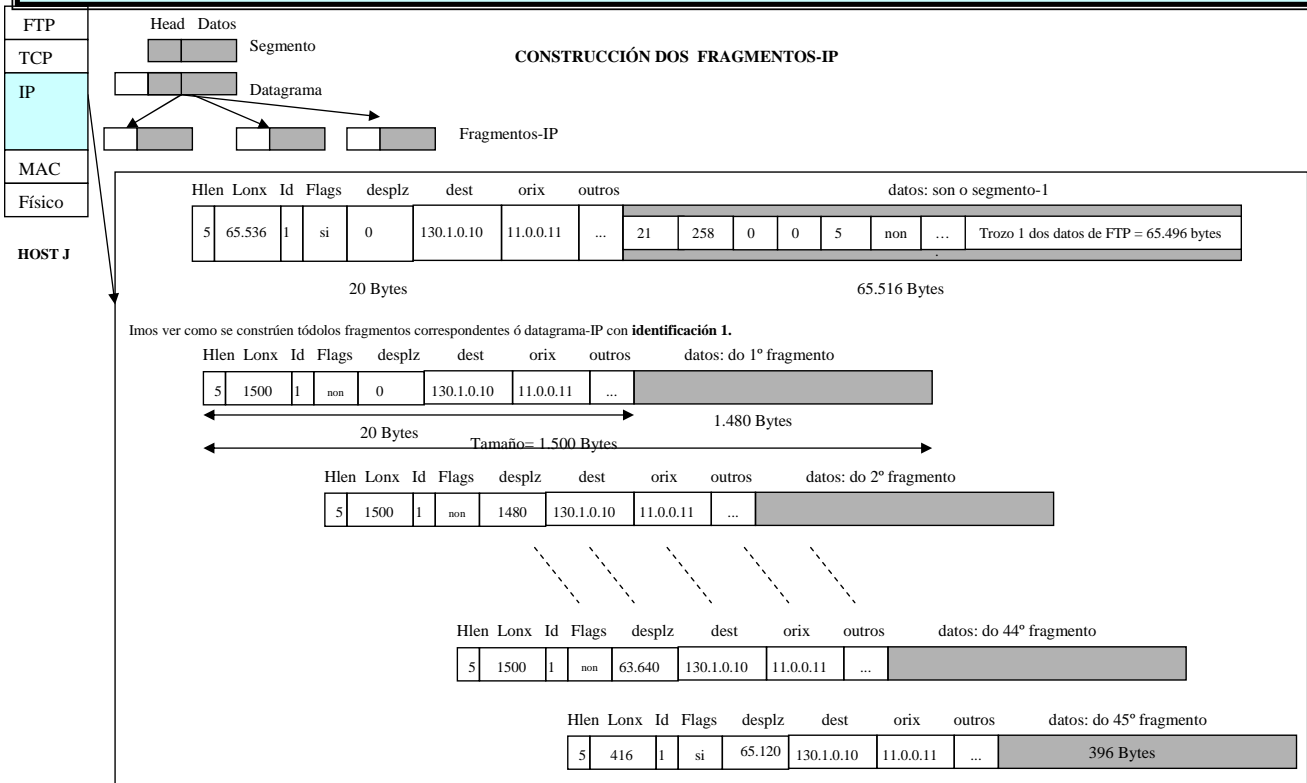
| FTP |
|---|
| TCP |
| IP |
| MAC |
| Físico |

HOST J

Head Datos

Segmento

Datagrama

Fragmentos-IP

CONSTRUCCIÓN DOS FRAGMENTOS-IP

Hlen Lonx Id Flags desplz dest orix outros datos: son o segmento-1

| 5 | 65.536 | 1 | si | 0 | 130.1.0.10 | 11.0.0.11 | ... | 21 | 258 | 0 | 0 | 5 | non | … | Trozo 1 dos datos de FTP = 65.496 bytes |
|---|---|---|---|---|---|---|---|---|---|---|---|---|---|---|---|

20 Bytes

65.516 Bytes

Imos ver como se constrúen tódolos fragmentos correspondentes ó datagrama-IP con **identificación 1.**

Hlen Lonx Id Flags desplz dest orix outros datos: do 1º fragmento

| 5 | 1500 | 1 | non | 0 | 130.1.0.10 | 11.0.0.11 | ... | |
|---|---|---|---|---|---|---|---|---|

20 Bytes

1.480 Bytes

Tamaño= 1.500 Bytes

Hlen Lonx Id Flags desplz dest orix outros datos: do 2º fragmento

| 5 | 1500 | 1 | non | 1480 | 130.1.0.10 | 11.0.0.11 | ... | |
|---|---|---|---|---|---|---|---|---|

Hlen Lonx Id Flags desplz dest orix outros datos: do 44º fragmento

| 5 | 1500 | 1 | non | 63.640 | 130.1.0.10 | 11.0.0.11 | ... | |
|---|---|---|---|---|---|---|---|---|

Hlen Lonx Id Flags desplz dest orix outros datos: do 45º fragmento

| 5 | 416 | 1 | si | 65.120 | 130.1.0.10 | 11.0.0.11 | ... | 396 Bytes |
|---|---|---|---|---|---|---|---|---|